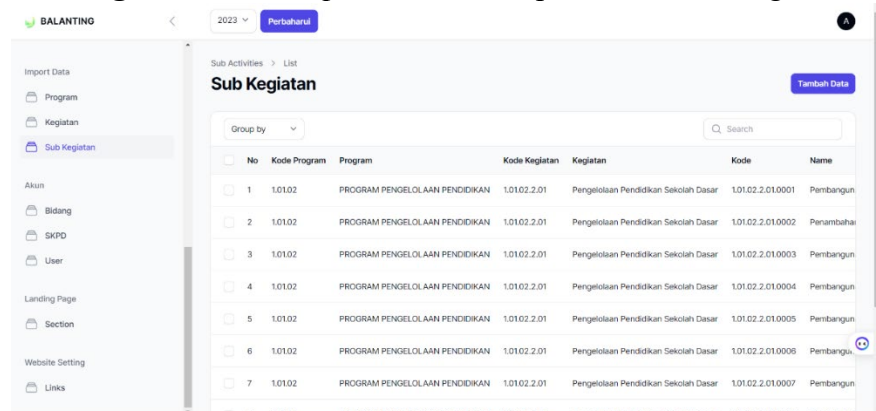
BALANTING

2023 Perbaharui

A

Import Data
Program
Kegiatan
Sub Kegiatan

Akun
Bidang
SKPD
User

Landing Page
Section

Website Setting
Links

Sub Activities > List

Sub Kegiatan

Tambah Data

Group by

Search

| No | Kode Program | Program | Kode Kegiatan | Kegiatan | Kode | Name |
|---|---|---|---|---|---|---|
| 1 | 1.01.02 | PROGRAM PENGELOLAAN PENDIDIKAN | 1.01.02.2.01 | Pengelolaan Pendidikan Sekolah Dasar | 1.01.02.2.01.0001 | Pembangun |
| 2 | 1.01.02 | PROGRAM PENGELOLAAN PENDIDIKAN | 1.01.02.2.01 | Pengelolaan Pendidikan Sekolah Dasar | 1.01.02.2.01.0002 | Penambaha |
| 3 | 1.01.02 | PROGRAM PENGELOLAAN PENDIDIKAN | 1.01.02.2.01 | Pengelolaan Pendidikan Sekolah Dasar | 1.01.02.2.01.0003 | Pembangun |
| 4 | 1.01.02 | PROGRAM PENGELOLAAN PENDIDIKAN | 1.01.02.2.01 | Pengelolaan Pendidikan Sekolah Dasar | 1.01.02.2.01.0004 | Pembangun |
| 5 | 1.01.02 | PROGRAM PENGELOLAAN PENDIDIKAN | 1.01.02.2.01 | Pengelolaan Pendidikan Sekolah Dasar | 1.01.02.2.01.0005 | Pembangun |
| 6 | 1.01.02 | PROGRAM PENGELOLAAN PENDIDIKAN | 1.01.02.2.01 | Pengelolaan Pendidikan Sekolah Dasar | 1.01.02.2.01.0006 | Pembangu |
| 7 | 1.01.02 | PROGRAM PENGELOLAAN PENDIDIKAN | 1.01.02.2.01 | Pengelolaan Pendidikan Sekolah Dasar | 1.01.02.2.01.0007 | Pembangun |